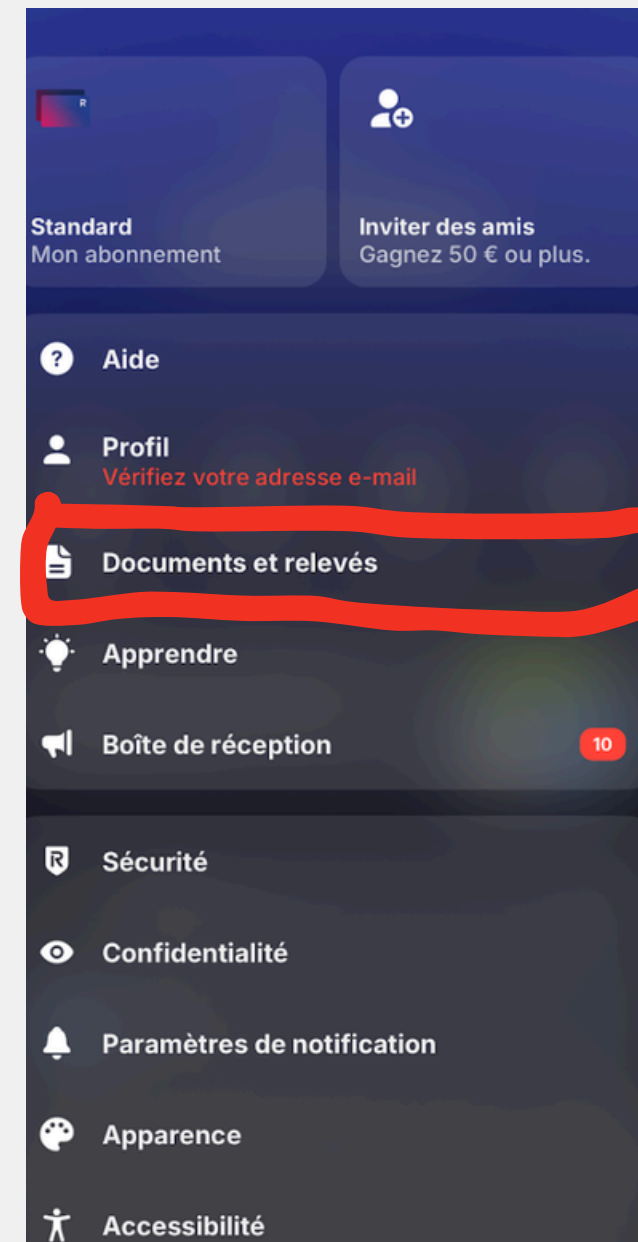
R

Standard
Mon abonnement

Inviter des amis
Gagnez 50 € ou plus.

Aide

Profil
Vérifiez votre adresse e-mail

Documents et relevés

Apprendre

Boîte de réception 10

Sécurité

Confidentialité

Paramètres de notification

Apparence

Accessibilité